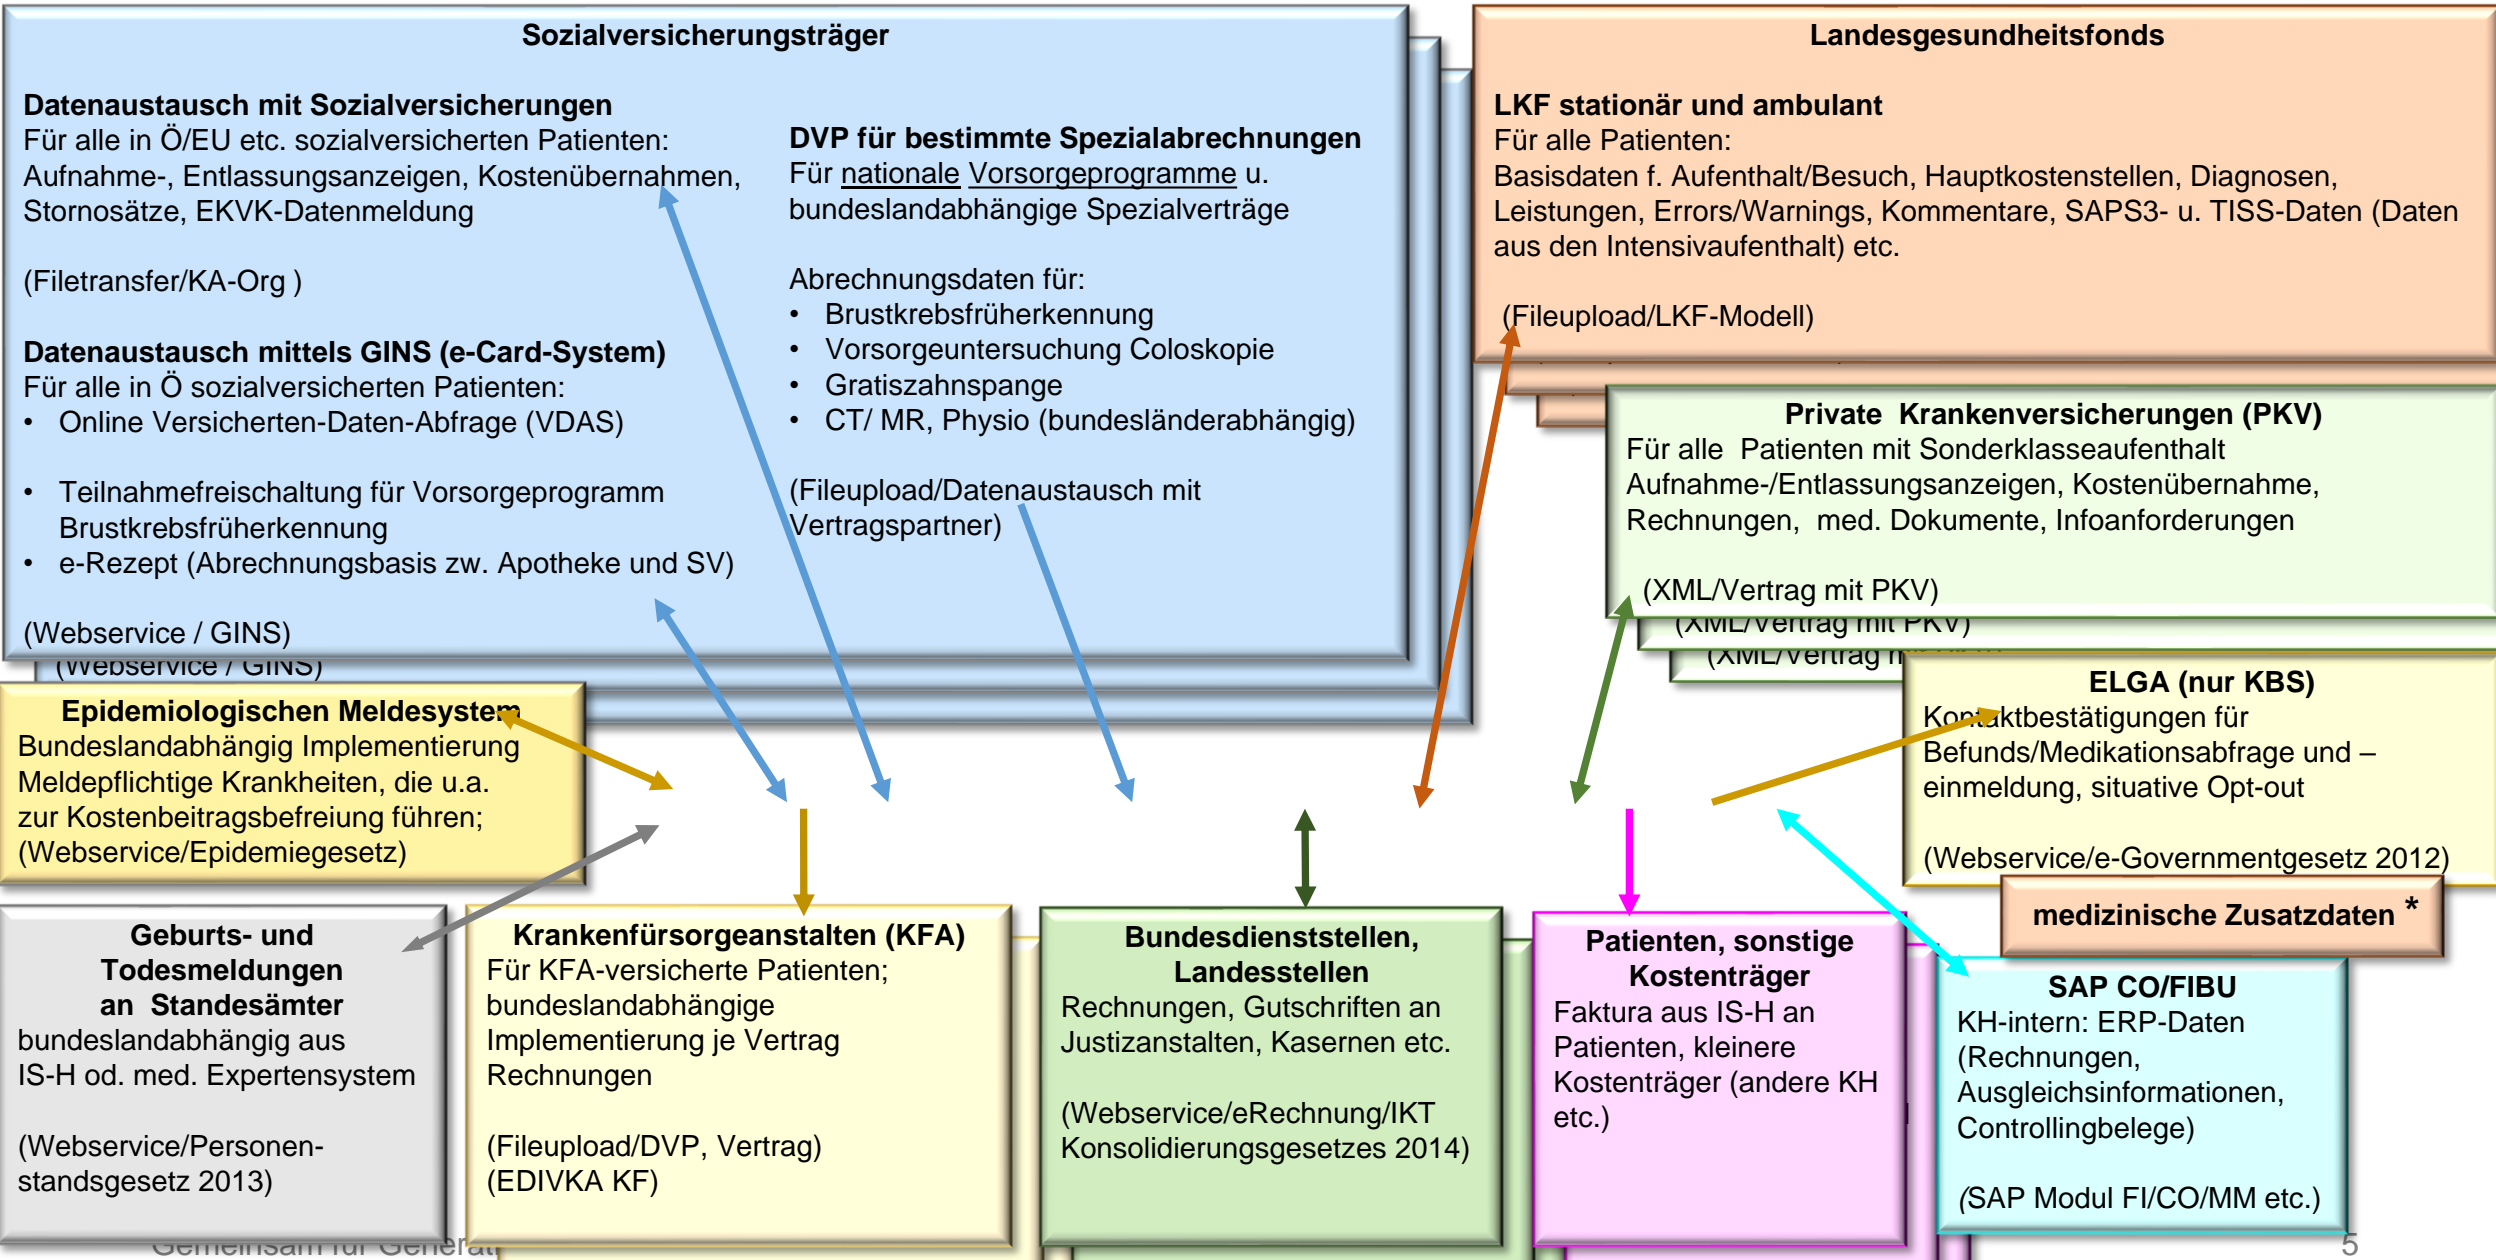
Sozialversicherungsträger

Datenaustausch mit Sozialversicherungen
Für alle in Ö/EU etc. sozialversicherten Patienten: Aufnahme-, Entlassungsanzeigen, Kostenübernahmen, Stornosätze, EKVK-Datenmeldung

(Filetransfer/KA-Org )

Datenaustausch mittels GINS (e-Card-System)
Für alle in Ö sozialversicherten Patienten:
• Online Versicherten-Daten-Abfrage (VDAS)

• Teilnahmefreischaltung für Vorsorgeprogramm Brustkrebsfrüherkennung
• e-Rezept (Abrechnungsbasis zw. Apotheke und SV)

(Webservice / GINS)

DVP für bestimmte Spezialabrechnungen
Für nationale Vorsorgeprogramme u. bundeslandabhängige Spezialverträge

Abrechnungsdaten für:
• Brustkrebsfrüherkennung
• Vorsorgeuntersuchung Coloskopie
• Gratiszahnspange
• CT/ MR, Physio (bundesländerabhängig)

(Fileupload/Datenaustausch mit Vertragspartner)

(Webservice / GINS)

Landesgesundheitsfonds

LKF stationär und ambulant
Für alle Patienten:
Basisdaten f. Aufenthalt/Besuch, Hauptkostenstellen, Diagnosen, Leistungen, Errors/Warnings, Kommentare, SAPS3- u. TISS-Daten (Daten aus den Intensivaufenthalt) etc.

(Fileupload/LKF-Modell)

Private Krankenversicherungen (PKV)
Für alle Patienten mit Sonderklasseaufenthalt
Aufnahme-/Entlassungsanzeigen, Kostenübernahme, Rechnungen, med. Dokumente, Infoanforderungen

(XML/Vertrag mit PKV)
(XML/Vertrag mit PKV)
(XML/Vertrag m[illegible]

ELGA (nur KBS)
Kontaktbestätigungen für Befunds/Medikationsabfrage und –einmeldung, situative Opt-out

(Webservice/e-Governmentgesetz 2012)

Epidemiologischen Meldesystem
Bundeslandabhängig Implementierung
Meldepflichtige Krankheiten, die u.a. zur Kostenbeitragsbefreiung führen;
(Webservice/Epidemiegesetz)

Geburts- und Todesmeldungen an Standesämter
bundeslandabhängig aus IS-H od. med. Expertensystem

(Webservice/Personenstandsgesetz 2013)

Krankenfürsorgeanstalten (KFA)
Für KFA-versicherte Patienten; bundeslandabhängige Implementierung je Vertrag
Rechnungen

(Fileupload/DVP, Vertrag)
(EDIVKA KF)

Bundesdienststellen, Landesstellen
Rechnungen, Gutschriften an Justizanstalten, Kasernen etc.

(Webservice/eRechnung/IKT Konsolidierungsgesetzes 2014)

Patienten, sonstige Kostenträger
Faktura aus IS-H an Patienten, kleinere Kostenträger (andere KH etc.)

medizinische Zusatzdaten *

SAP CO/FIBU
KH-intern: ERP-Daten (Rechnungen, Ausgleichsinformationen, Controllingbelege)

(SAP Modul FI/CO/MM etc.)

Gemeinsam für Generat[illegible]
5